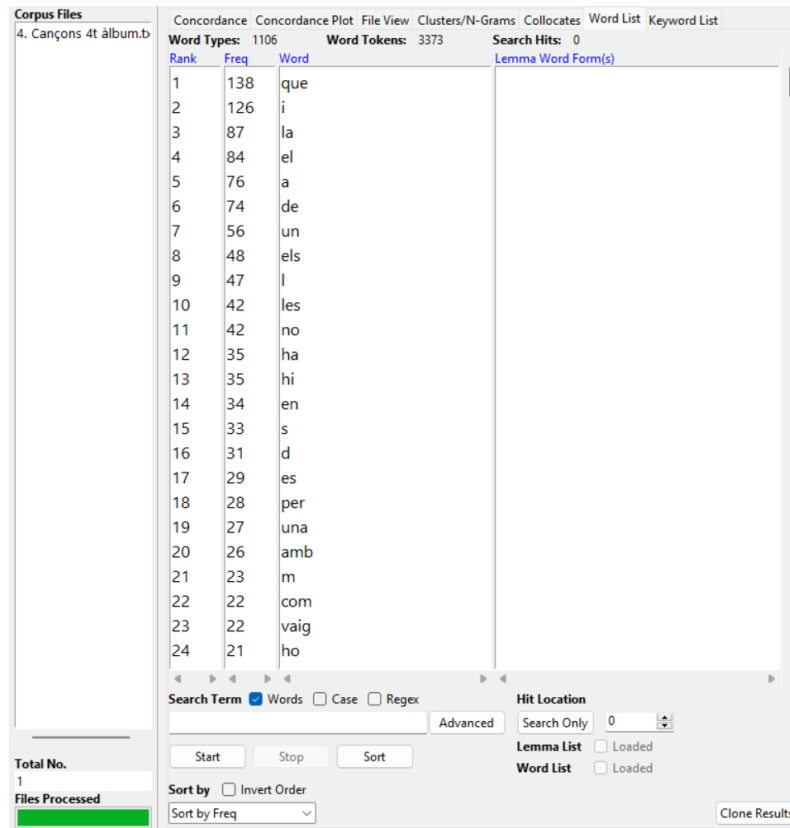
Corpus Files
4. Cançons 4t àlbum.t

Total No.
1
Files Processed

Concordance | Concordance Plot | File View | Clusters/N-Grams | Collocates | Word List | Keyword List

Word Types: 1106 Word Tokens: 3373 Search Hits: 0

| Rank | Freq | Word |
|---|---|---|
| 1 | 138 | que |
| 2 | 126 | i |
| 3 | 87 | la |
| 4 | 84 | el |
| 5 | 76 | a |
| 6 | 74 | de |
| 7 | 56 | un |
| 8 | 48 | els |
| 9 | 47 | l |
| 10 | 42 | les |
| 11 | 42 | no |
| 12 | 35 | ha |
| 13 | 35 | hi |
| 14 | 34 | en |
| 15 | 33 | s |
| 16 | 31 | d |
| 17 | 29 | es |
| 18 | 28 | per |
| 19 | 27 | una |
| 20 | 26 | amb |
| 21 | 23 | m |
| 22 | 22 | com |
| 23 | 22 | vaig |
| 24 | 21 | ho |

Lemma Word Form(s)

Search Term Words Case Regex
Advanced
Start Stop Sort
Sort by Invert Order
Sort by Freq

Hit Location
Search Only 0
Lemma List Loaded
Word List Loaded
Clone Results